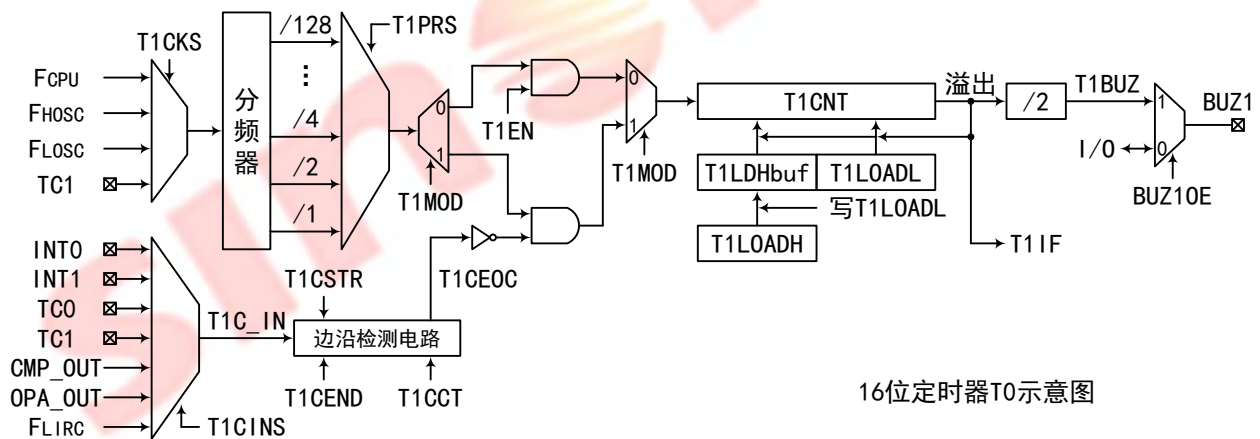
T1CKS
FCPU
FHOSC
FLOSC
TC1
分频器
/128
⋮
/4
/2
/1
T1PRS
0
1
T1MOD
T1EN
0
1
T1MOD
T1CNT
溢出
/2
T1BUZ
1
0
BUZ1
I/O
BUZ1OE
T1LDHbuf
T1LOADL
写T1LOADL
T1LOADH
T1IF
INT0
INT1
TC0
TC1
CMP_OUT
OPA_OUT
FLIRC
T1CINS
T1C_IN
T1CSTR
边沿检测电路
T1CEND
T1CCT
T1CEOC
16位定时器T0示意图